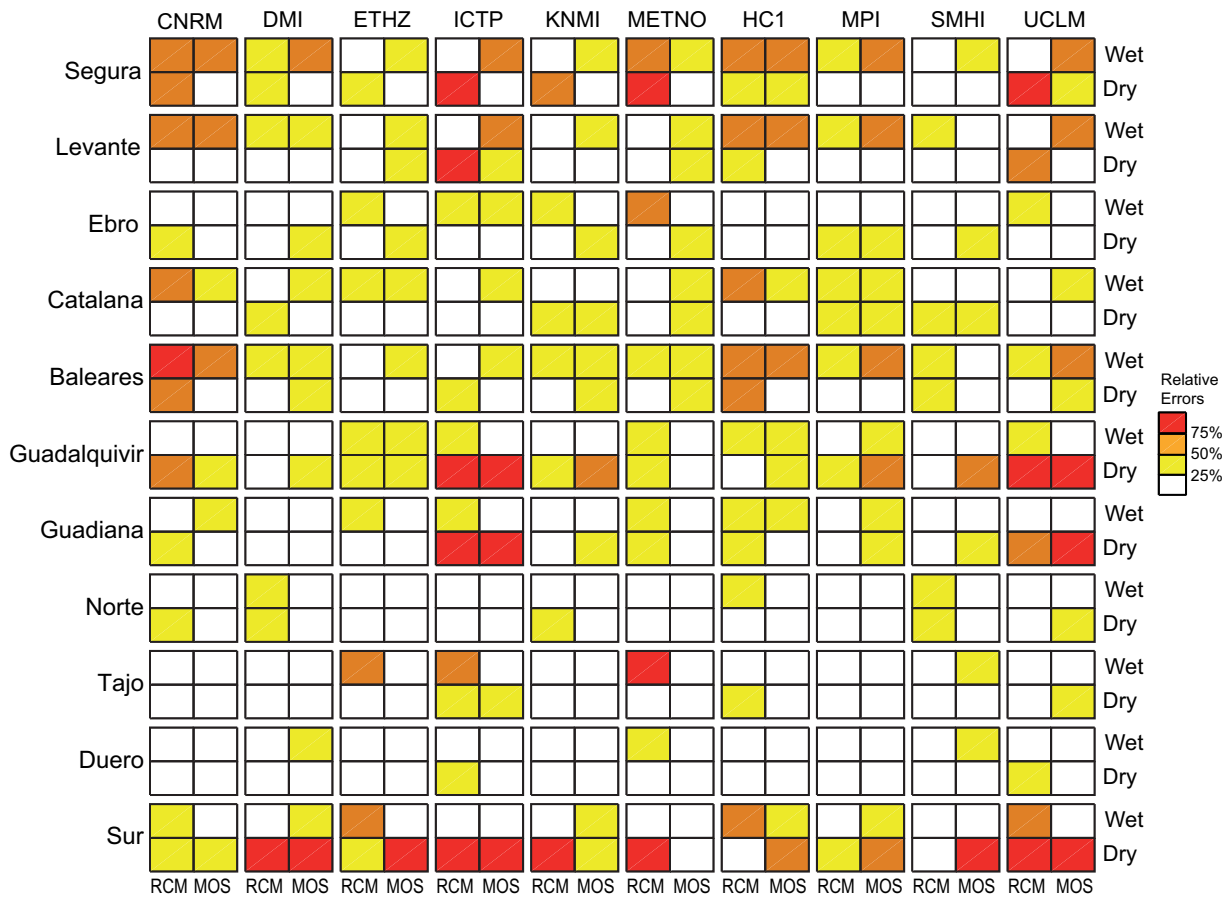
CNRM DMI ETHZ ICTP KNMI METNO HC1 MPI SMHI UCLM

Segura
Levante
Ebro
Catalana
Baleares
Guadalquivir
Guadiana
Norte
Tajo
Duero
Sur

Wet
Dry
Wet
Dry
Wet
Dry
Wet
Dry
Wet
Dry
Wet
Dry
Wet
Dry
Wet
Dry
Wet
Dry
Wet
Dry
Wet
Dry

Relative Errors
75%
50%
25%

RCM MOS RCM MOS RCM MOS RCM MOS RCM MOS RCM MOS RCM MOS RCM MOS RCM MOS RCM MOS